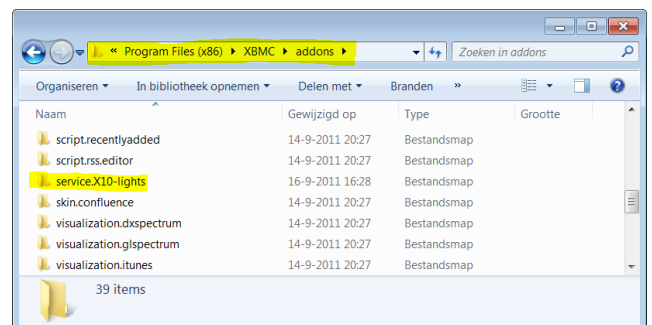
« Program Files (x86) ▸ XBMC ▸ addons ▸

Zoeken in addons

Organiseren ▾ In bibliotheek opnemen ▾ Delen met ▾ Branden »

| Naam | Gewijzigd op | Type | Grootte |
|---|---|---|---|
| script.recentlyadded | 14-9-2011 20:27 | Bestandsmap | |
| script.rss.editor | 14-9-2011 20:27 | Bestandsmap | |
| service.X10-lights | 16-9-2011 16:28 | Bestandsmap | |
| skin.confluence | 14-9-2011 20:27 | Bestandsmap | |
| visualization.dxspectrum | 14-9-2011 20:27 | Bestandsmap | |
| visualization.glspectrum | 14-9-2011 20:27 | Bestandsmap | |
| visualization.itunes | 14-9-2011 20:27 | Bestandsmap | |

39 items